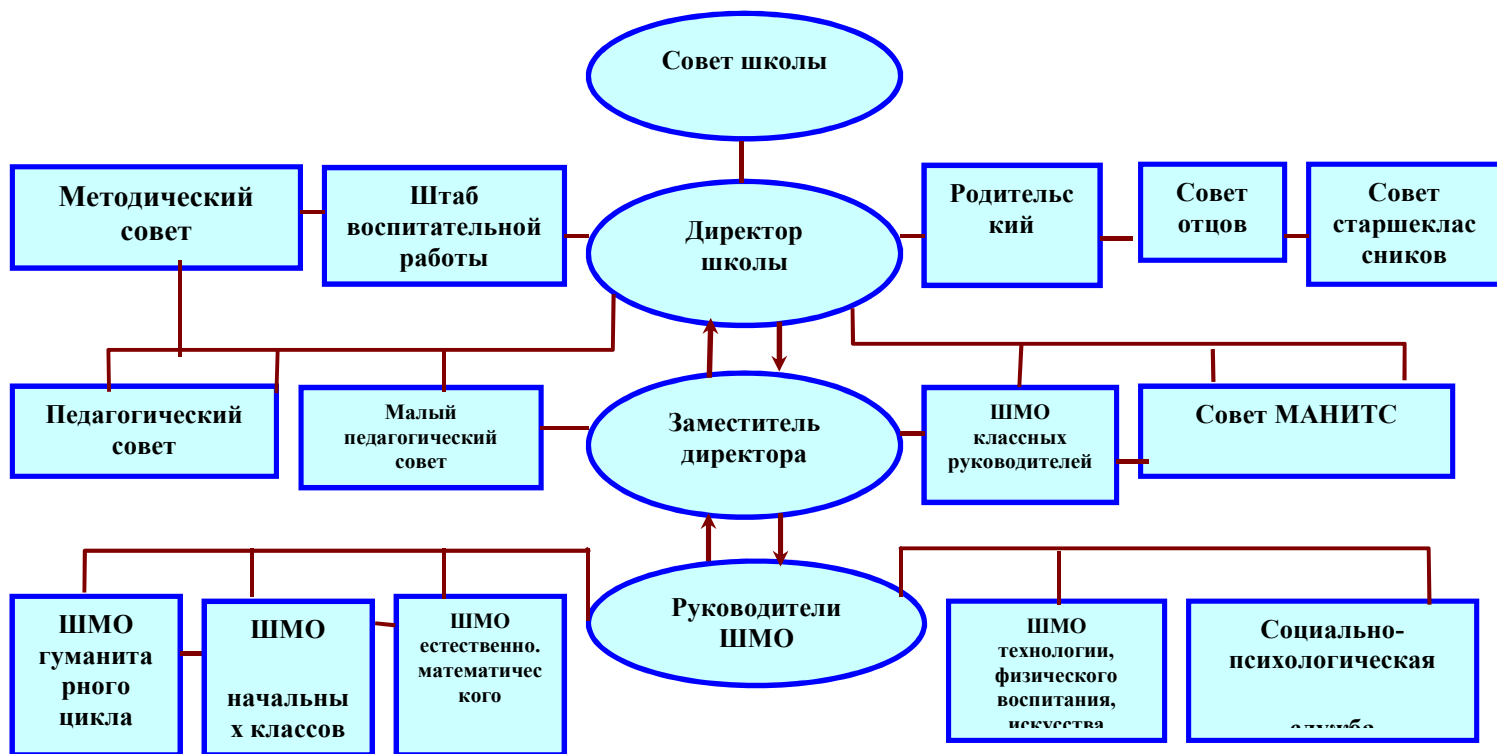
Совет школы

Методический совет

Штаб воспитательной работы

Директор школы

Родительс кий

Совет отцов

Совет старшеклас сников

Педагогический совет

Малый педагогический совет

Заместитель директора

ШМО классных руководителей

Совет МАНИТС

ШМО гуманита рного цикла

ШМО начальны х классов

ШМО естественно. математичес кого

Руководители ШМО

ШМО технологии, физического воспитания, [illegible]

Социально-психологическая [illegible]